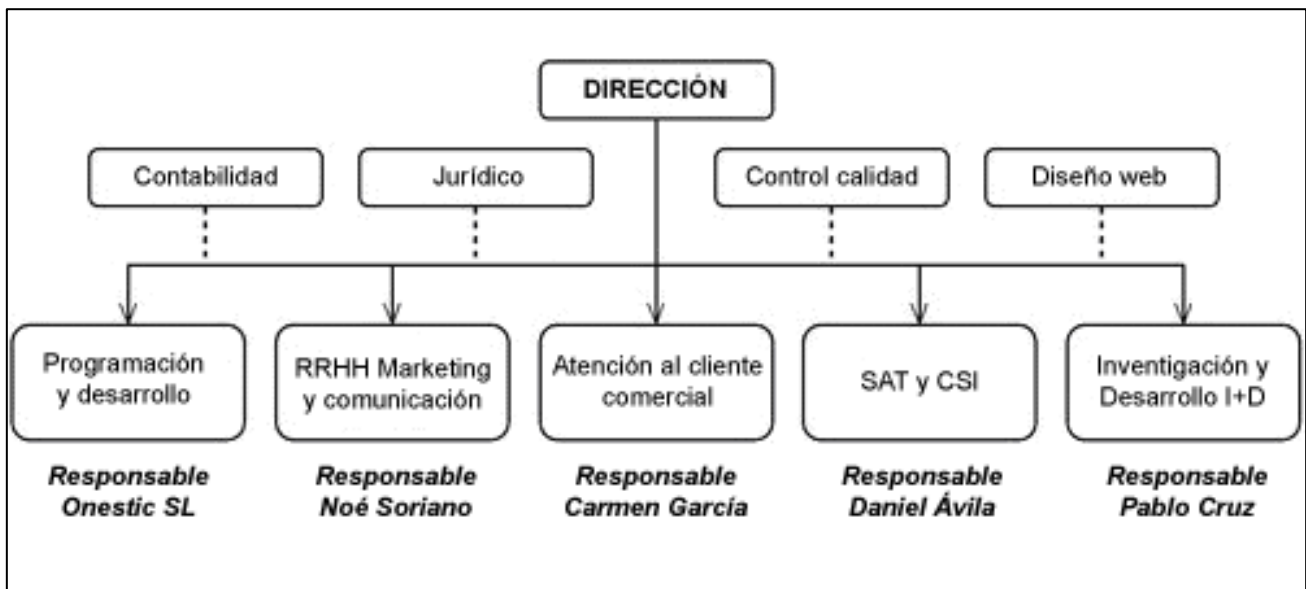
DIRECCIÓN

Contabilidad

Jurídico

Control calidad

Diseño web

Programación y desarrollo

RRHH Marketing y comunicación

Atención al cliente comercial

SAT y CSI

Inventigación y Desarrollo I+D

Responsable Onestic SL

Responsable Noé Soriano

Responsable Carmen García

Responsable Daniel Ávila

Responsable Pablo Cruz